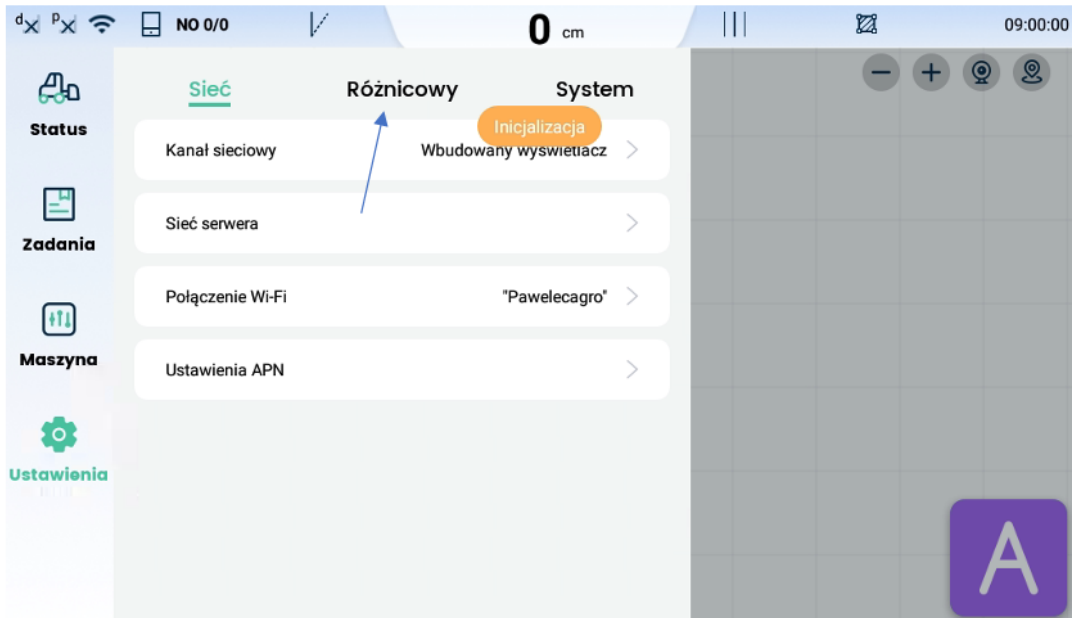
NO 0/0

0 cm

09:00:00

Status

Zadania

Maszyna

Ustawienia

Sieć

Różnicowy

System

Inicjalizacja

Kanał sieciowy

Wbudowany wyświetlacz

Sieć serwera

Połączenie Wi-Fi

"Pawelecagro"

Ustawienia APN

A